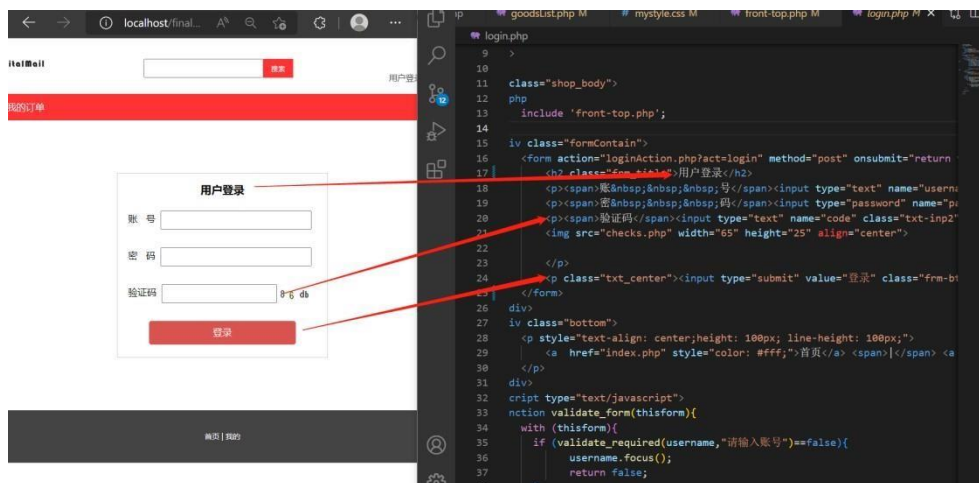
localhost/final...

italMail

搜索

用户登

我的订单

用户登录

账 号

密 码

验证码

8 6 db

登录

首页 | 我的

goodsList.php M
mystyle.css M
front-top.php M
login.php M

login.php

9 >
10
11 class="shop_body">
12 php
13 include 'front-top.php';
14
15 iv class="formContain">
16 <form action="loginAction.php?act=login" method="post" onsubmit="return
17 <h2 class="frm_title">用户登录</h2>
18 <p><span>账&nbsp;&nbsp;&nbsp;号</span><input type="text" name="userna
19 <p><span>密&nbsp;&nbsp;&nbsp;码</span><input type="password" name="pa
20 <p><span>验证码</span><input type="text" name="code" class="txt-inp2"
21 <img src="checks.php" width="65" height="25" align="center">
22
23 </p>
24 <p class="txt_center"><input type="submit" value="登录" class="frm-bt
25 </form>
26 div>
27 iv class="bottom">
28 <p style="text-align: center;height: 100px; line-height: 100px;">
29 <a href="index.php" style="color: #fff;">首页</a> <span>|</span> <a
30 </p>
31 div>
32 cript type="text/javascript">
33 nction validate_form(thisform){
34 with (thisform){
35 if (validate_required(username,"请输入账号")==false){
36 username.focus();
37 return false;